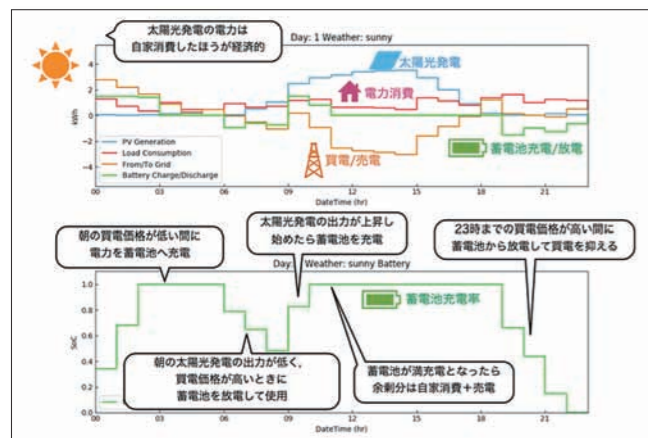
太陽光発電の電力は
自家消費したほうが経済的

Day: 1 Weather: sunny

4
2
0
-2
-4

kWh

太陽光発電
電力消費
買電/売電
蓄電池充電/放電

PV Generation
Load Consumption
From/To Grid
Battery Charge/Discharge

00 03 06 09 12 15 18 21
DateTime (hr)

朝の買電価格が低い間に
電力を蓄電池へ充電

太陽光発電の出力が上昇し
始めたら蓄電池を充電

23時までの買電価格が高い間に
蓄電池から放電して買電を抑える

Day: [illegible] Weather: sunny Battery

蓄電池充電率

1.0
0.8
0.6
0.4
0.2
0.0

SoC

朝の太陽光発電の出力が低く、
買電価格が高いときに
蓄電池を放電して使用

蓄電池が満充電となったら
余剰分は自家消費＋売電

00 03 06 09 12 15 18 21
DateTime (hr)